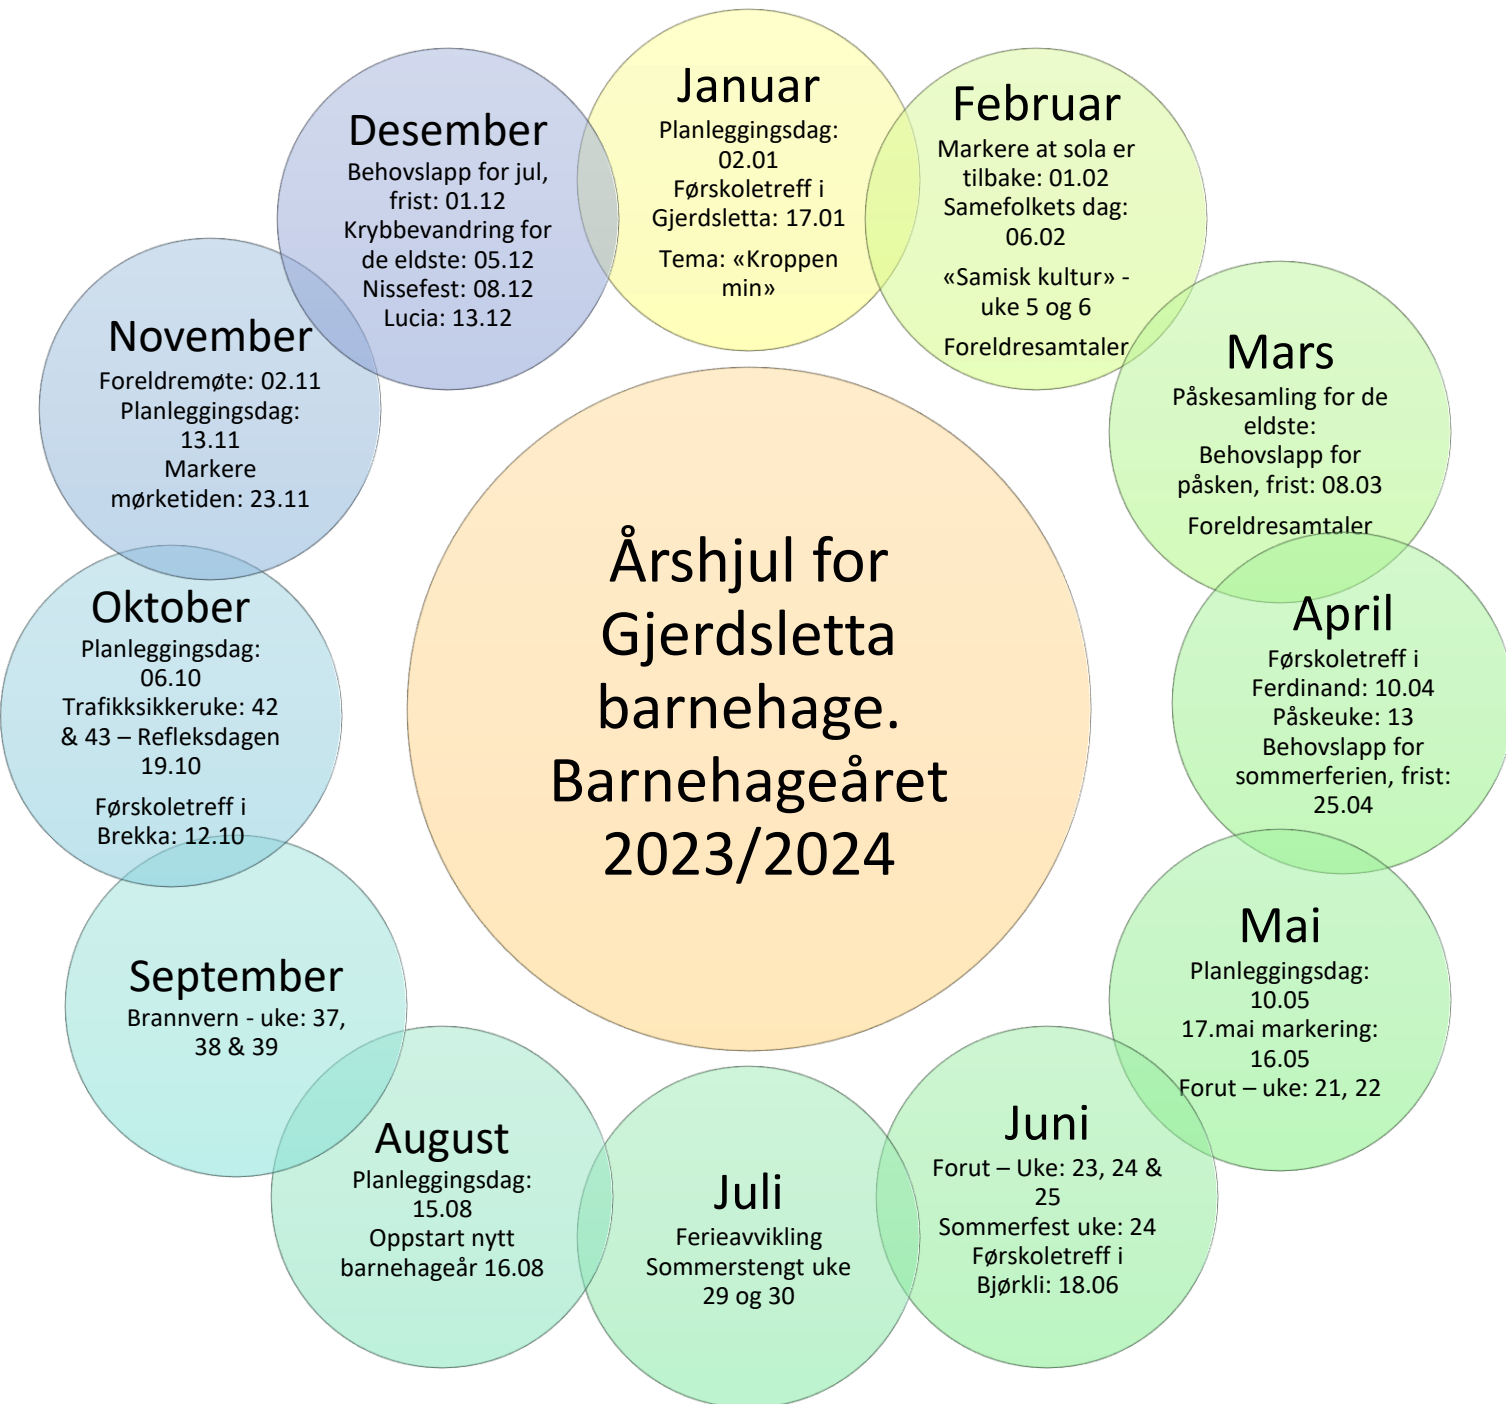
Årshjul for Gjerdsletta barnehage. Barnehageåret 2023/2024

Januar
Planleggingsdag: 02.01
Førskoletreff i Gjerdsletta: 17.01
Tema: «Kroppen min»

Februar
Markere at sola er tilbake: 01.02
Samefolkets dag: 06.02
«Samisk kultur» - uke 5 og 6
Foreldresamtaler

Mars
Påskesamling for de eldste:
Behovslapp for påsken, frist: 08.03
Foreldresamtaler

April
Førskoletreff i Ferdinand: 10.04
Påskeuke: 13
Behovslapp for sommerferien, frist: 25.04

Mai
Planleggingsdag: 10.05
17.mai markering: 16.05
Forut – uke: 21, 22

Juni
Forut – Uke: 23, 24 & 25
Sommerfest uke: 24
Førskoletreff i Bjørkli: 18.06

Juli
Ferieavvikling
Sommerstengt uke 29 og 30

August
Planleggingsdag: 15.08
Oppstart nytt barnehageår 16.08

September
Brannvern - uke: 37, 38 & 39

Oktober
Planleggingsdag: 06.10
Trafikksikkeruke: 42 & 43 – Refleksdagen 19.10
Førskoletreff i Brekka: 12.10

November
Foreldremøte: 02.11
Planleggingsdag: 13.11
Markere mørketiden: 23.11

Desember
Behovslapp for jul, frist: 01.12
Krybbevandring for de eldste: 05.12
Nissefest: 08.12
Lucia: 13.12